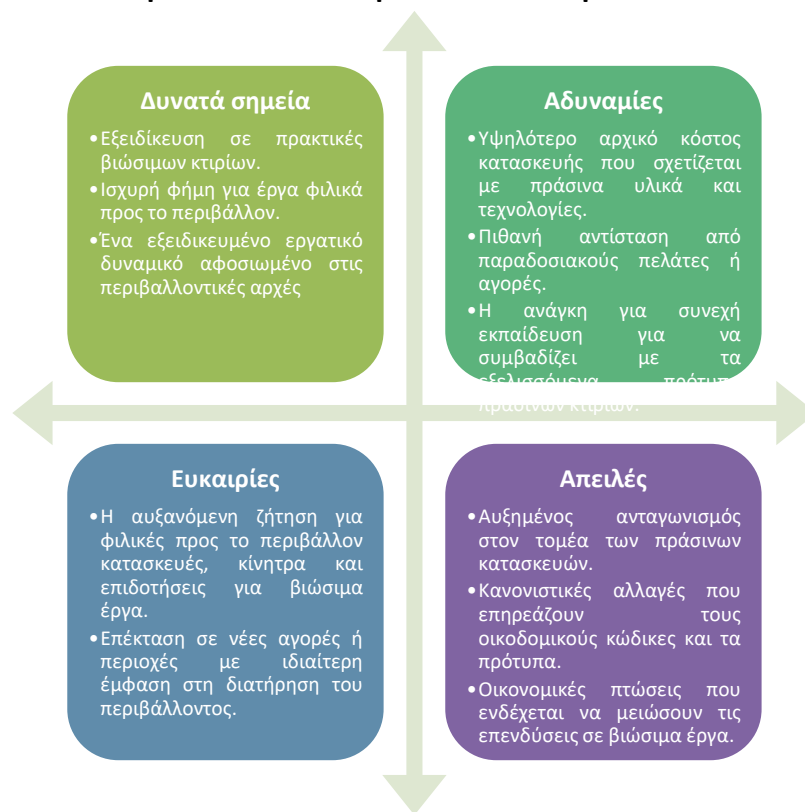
Δυνατά σημεία

•Εξειδίκευση σε πρακτικές βιώσιμων κτιρίων.
•Ισχυρή φήμη για έργα φιλικά προς το περιβάλλον.
•Ένα εξειδικευμένο εργατικό δυναμικό αφοσιωμένο στις περιβαλλοντικές αρχές

Αδυναμίες

•Υψηλότερο αρχικό κόστος κατασκευής που σχετίζεται με πράσινα υλικά και τεχνολογίες.
•Πιθανή αντίσταση από παραδοσιακούς πελάτες ή αγορές.
•Η ανάγκη για συνεχή εκπαίδευση για να συμβαδίζει με τα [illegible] πρότυπα πράσινων κτιρίων.

Ευκαιρίες

•Η αυξανόμενη ζήτηση για φιλικές προς το περιβάλλον κατασκευές, κίνητρα και επιδοτήσεις για βιώσιμα έργα.
•Επέκταση σε νέες αγορές ή περιοχές με ιδιαίτερη έμφαση στη διατήρηση του περιβάλλοντος.

Απειλές

•Αυξημένος ανταγωνισμός στον τομέα των πράσινων κατασκευών.
•Κανονιστικές αλλαγές που επηρεάζουν τους οικοδομικούς κώδικες και τα πρότυπα.
•Οικονομικές πτώσεις που ενδέχεται να μειώσουν τις επενδύσεις σε βιώσιμα έργα.